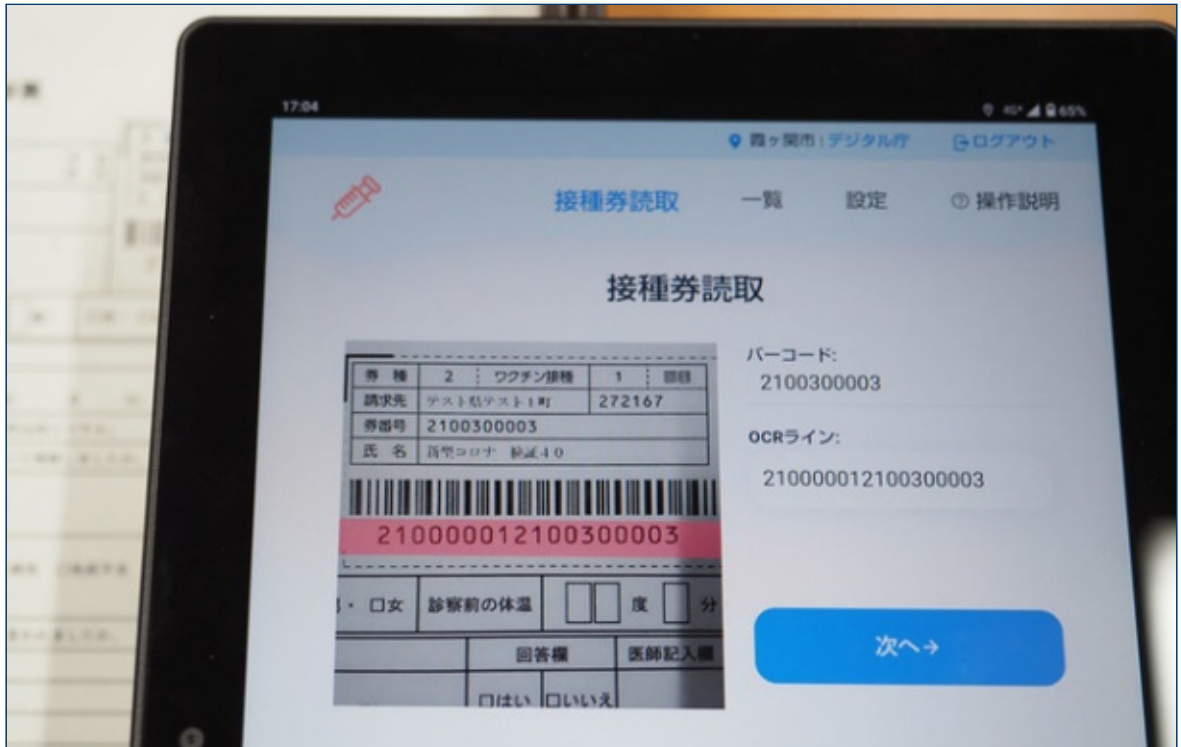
17:04

65%

霞ヶ関市 | デジタル庁 ログアウト

接種券読取 一覧 設定 ⓘ 操作説明

接種券読取

| 券 種 | 2 | ワクチン接種 | 1 | 回目 |
|---|---|---|---|---|
| 請求先 | テスト県テスト1町 | | 272167 | |
| 券番号 | 2100300003 | | | |
| 氏 名 | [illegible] | | | |

210000012100300003

・ 口女 | 診察前の体温 | 度 | 分

回答欄 | 医師記入欄

口はい 口いいえ

バーコード:
2100300003

OCRライン:
210000012100300003

次へ→